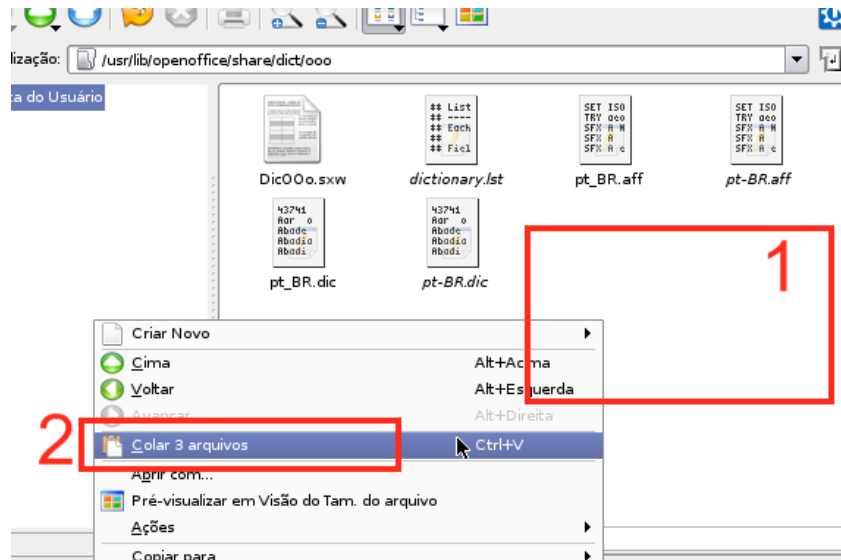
lização: /usr/lib/openoffice/share/dict/ooo

ta do Usuário

DicOOo.sxw
dictionary.lst
pt_BR.aff
pt-BR.aff
pt_BR.dic
pt-BR.dic

1

Criar Novo
Cima Alt+Acima
Voltar Alt+Esquerda
Avançar Alt+Direita
2
Colar 3 arquivos Ctrl+V
Abrir com...
Pré-visualizar em Visão do Tam. do arquivo
Ações
Copiar para